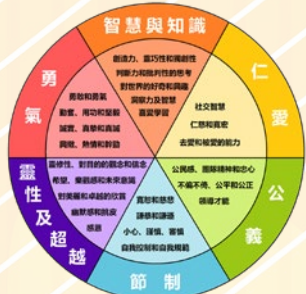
智慧與知識

創造力、喜巧性和獨創性
判斷力和批判性的思考
對世界的好奇和興趣
洞察力及智慧
喜愛學習

仁愛

社交智慧
仁慈和寬宏
去愛和被愛的能力

公義

公民感、團隊精神和忠心
不偏不倚、公平和公正
領導才能

節制

寬恕和慈悲
謙卑和謙遜
小心、謹慎、審慎
自我控制和自我規範

靈性及超越

靈修性、對目的的觀念和信念
希望、樂觀感和未來意識
對美麗和卓越的欣賞
幽默感和玩笑
感恩

勇氣

勇敢和英勇
毅進、用功和堅毅
誠實、真摯和真誠
興奮、熱情和幹勁